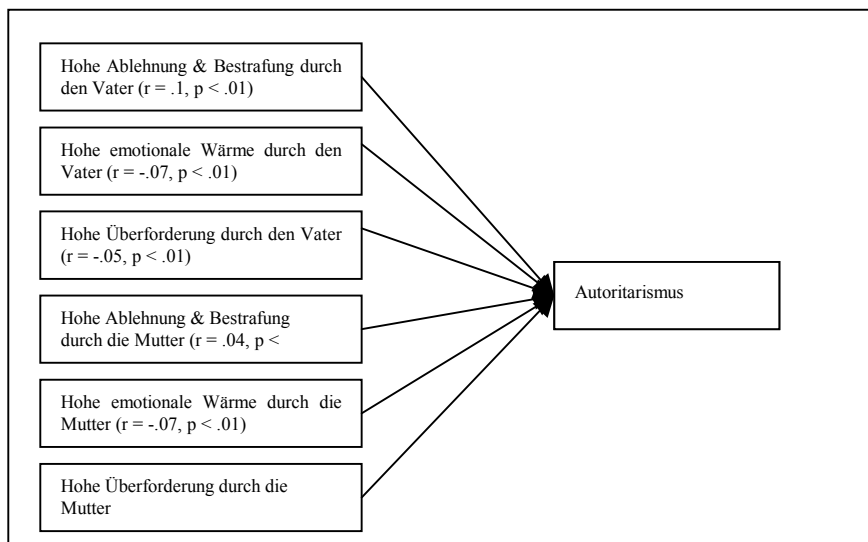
Hohe Ablehnung & Bestrafung durch den Vater (r = .1, p < .01)

Hohe emotionale Wärme durch den Vater (r = -.07, p < .01)

Hohe Überforderung durch den Vater (r = -.05, p < .01)

Hohe Ablehnung & Bestrafung durch die Mutter (r = .04, p <

Hohe emotionale Wärme durch die Mutter (r = -.07, p < .01)

Hohe Überforderung durch die Mutter

Autoritarismus